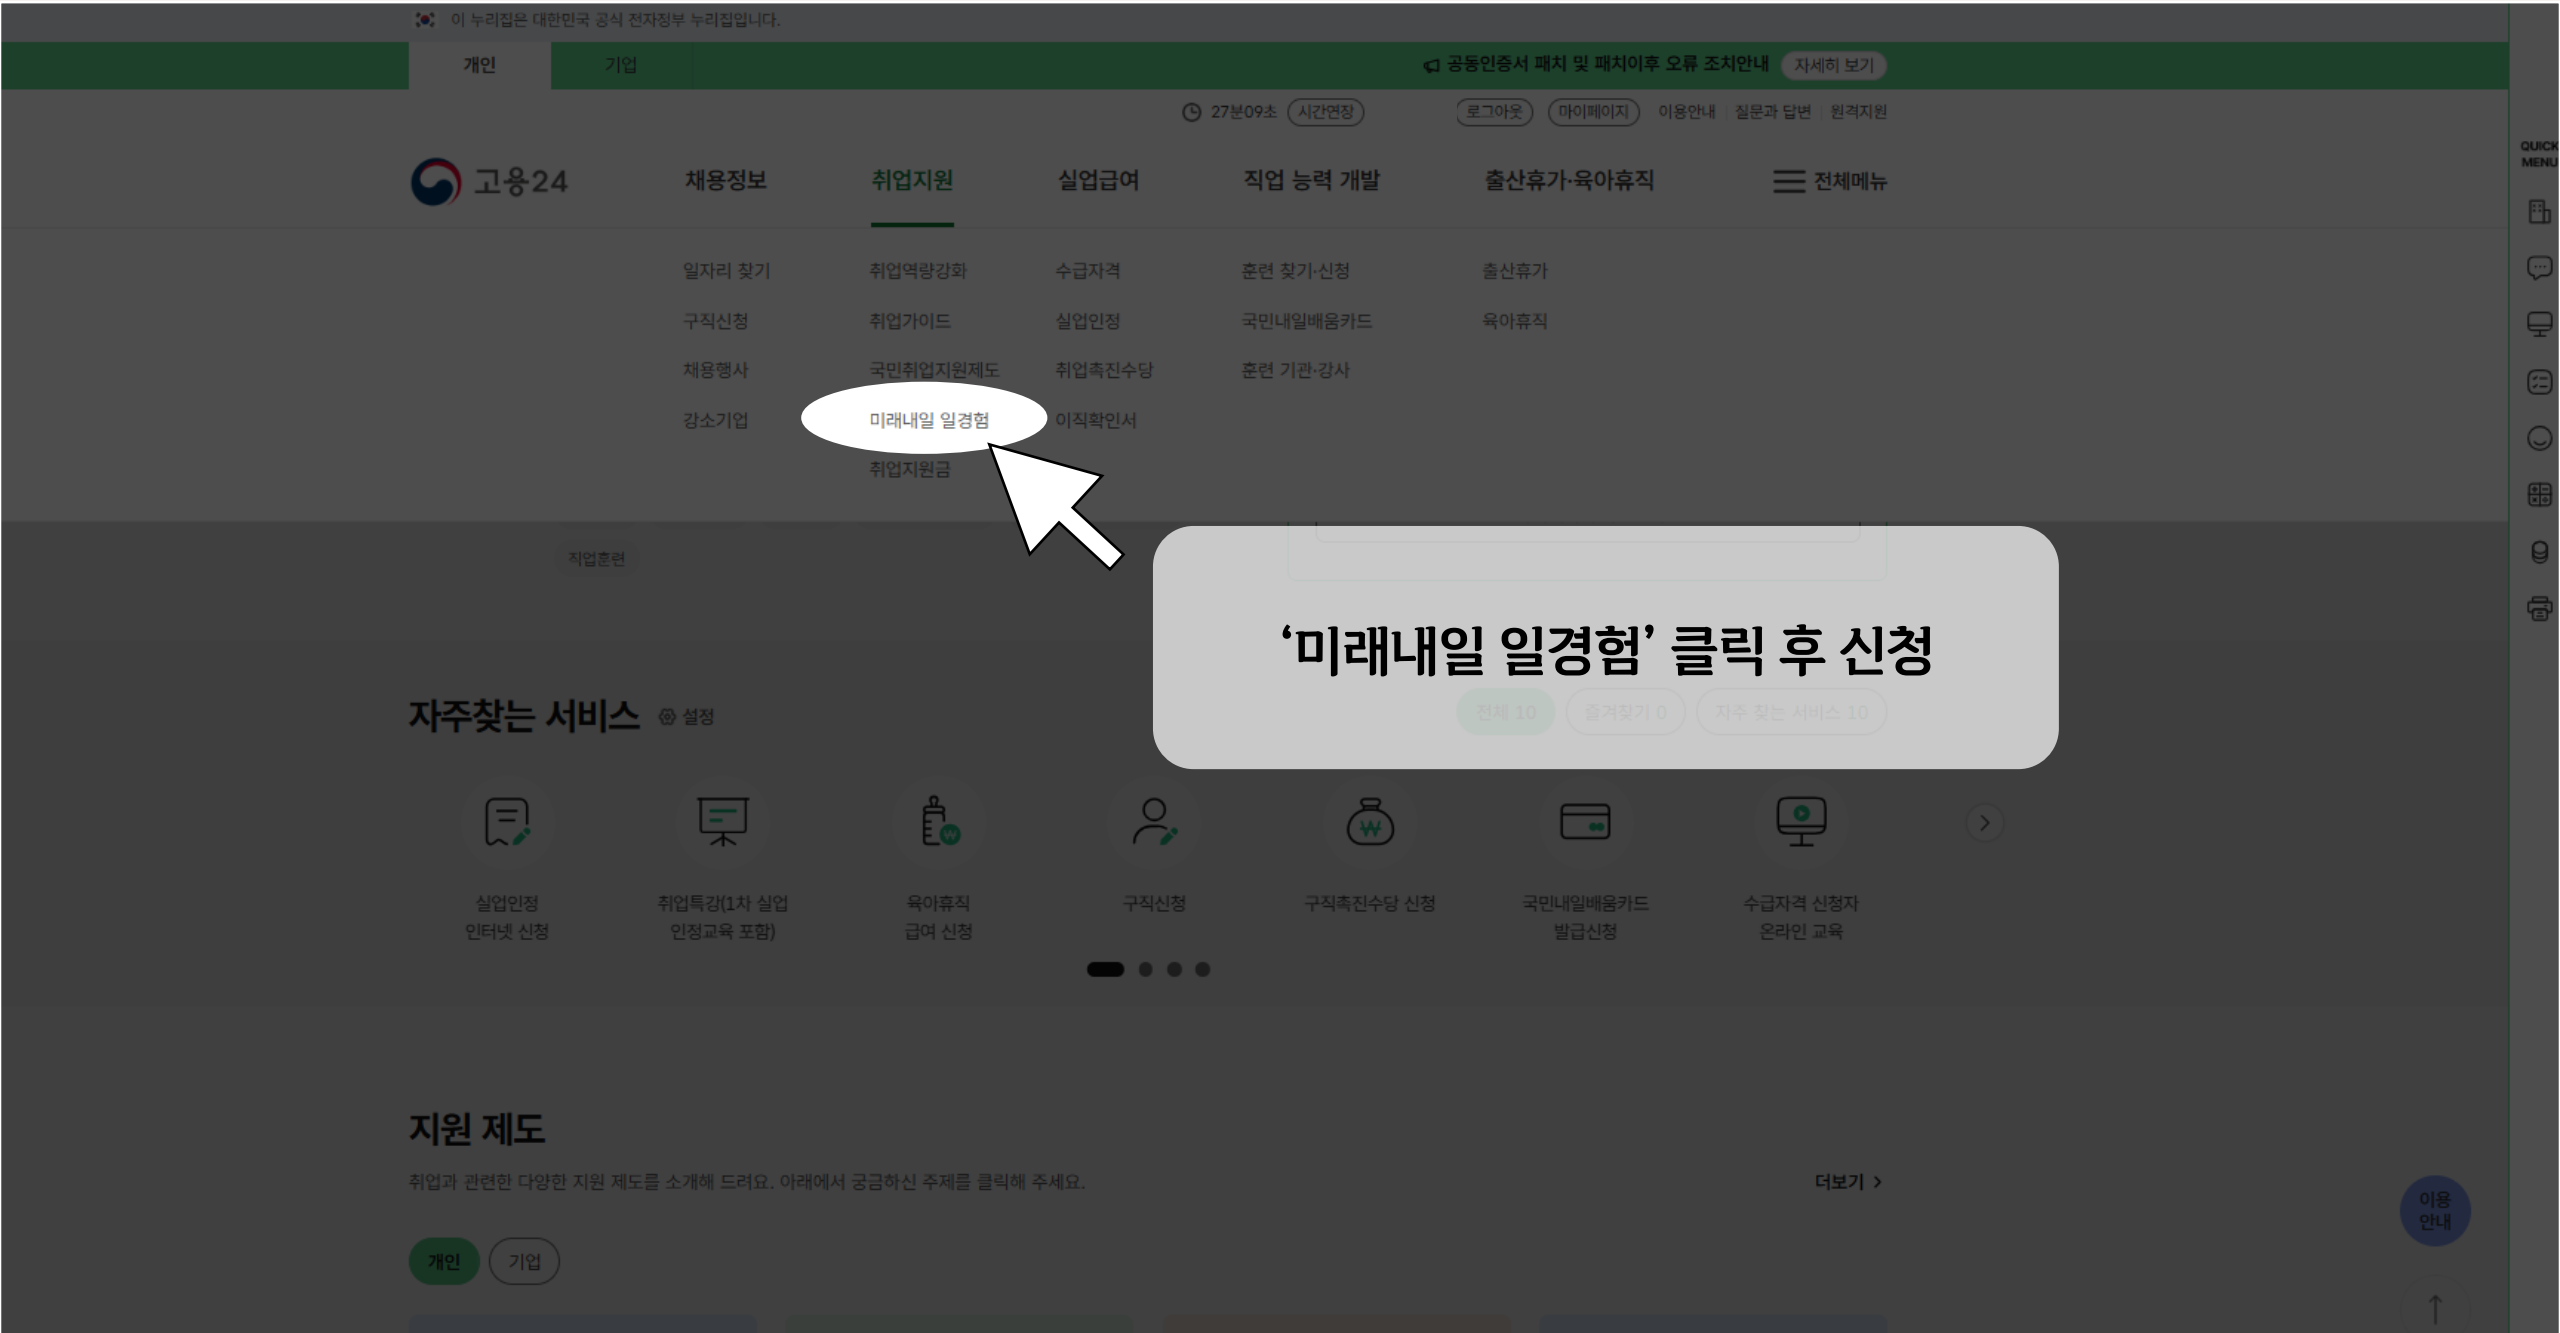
이 누리집은 대한민국 공식 전자정부 누리집입니다.

개인 기업

공동인증서 패치 및 패치이후 오류 조치안내 자세히 보기

27분09초 시간연장 로그아웃 마이페이지 이용안내 질문과 답변 원격지원

QUICK MENU

고용24 채용정보 취업지원 실업급여 직업 능력 개발 출산휴가·육아휴직 전체메뉴

일자리 찾기
구직신청
채용행사
강소기업

취업역량강화
취업가이드
국민취업지원제도
미래내일 일경험
취업지원금

수급자격
실업인정
취업촉진수당
이직확인서

훈련 찾기·신청
국민내일배움카드
훈련 기관·강사

출산휴가
육아휴직

직업훈련

'미래내일 일경험' 클릭 후 신청

자주찾는 서비스 설정

전체 10 즐겨찾기 0 자주 찾는 서비스 10

실업인정 인터넷 신청
취업특강(1차 실업 인정교육 포함)
육아휴직 급여 신청
구직신청
구직촉진수당 신청
국민내일배움카드 발급신청
수급자격 신청자 온라인 교육

지원 제도

취업과 관련한 다양한 지원 제도를 소개해 드려요. 아래에서 궁금하신 주제를 클릭해 주세요.

더보기 >

개인 기업

이용 안내